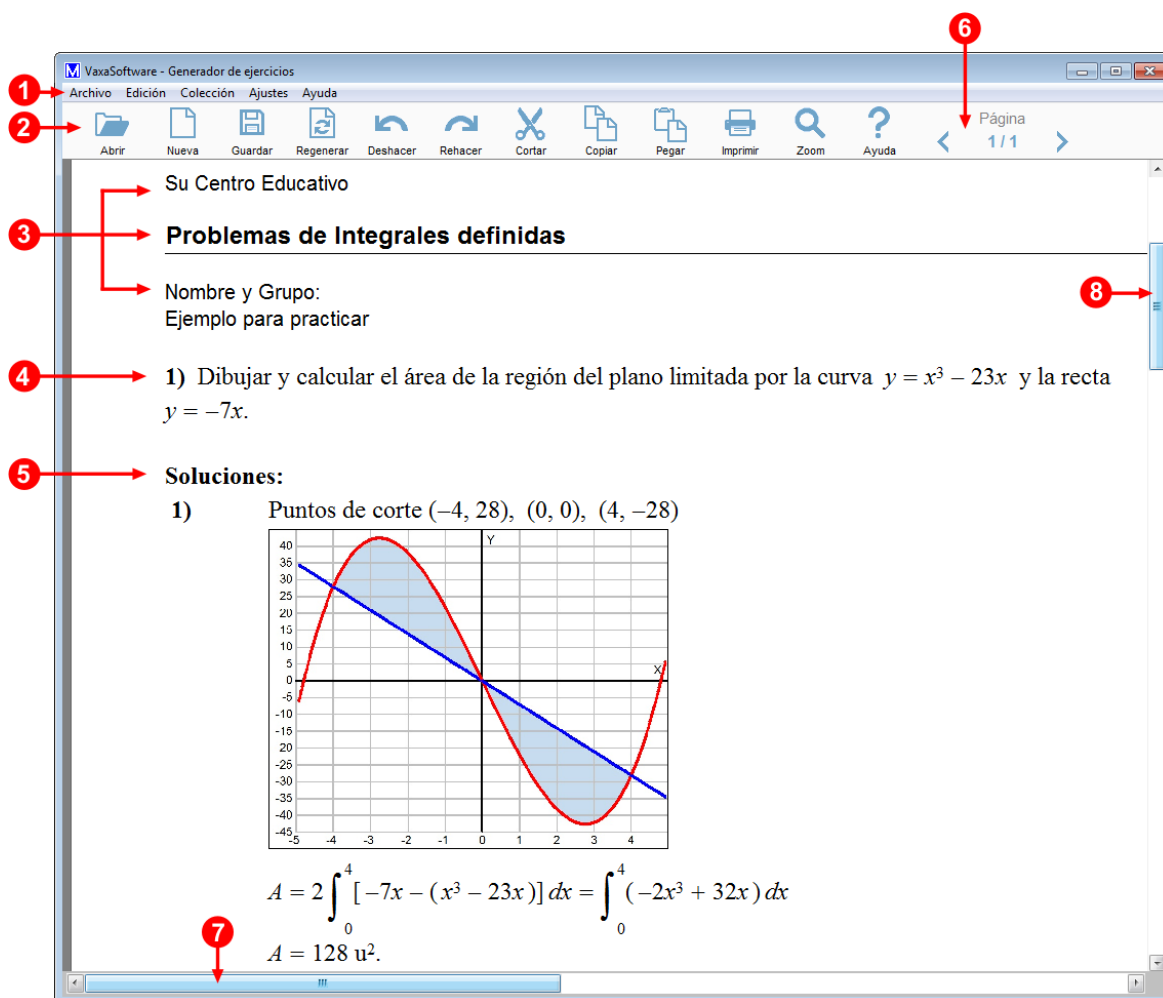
6

VaxaSoftware - Generador de ejercicios

1 Archivo Edición Colección Ajustes Ayuda

2 Abrir Nueva Guardar Regenerar Deshacer Rehacer Cortar Copiar Pegar Imprimir Zoom Ayuda Página 1 / 1

Su Centro Educativo

3 **Problemas de Integrales definidas**

Nombre y Grupo:
Ejemplo para practicar

8

4 **1)** Dibujar y calcular el área de la región del plano limitada por la curva $y = x^3 - 23x$ y la recta $y = -7x$.

5 **Soluciones:**

**1)** Puntos de corte (–4, 28), (0, 0), (4, –28)

Y
40
35
30
25
20
15
10
5
0
-5
-10
-15
20
-25
-30
-35
-40
-45
X
-5 -4 -3 -2 -1 0 1 2 3 4

$A = 2\int_0^4 [-7x - (x^3 - 23x)]\,dx = \int_0^4 (-2x^3 + 32x)\,dx$

$A = 128$ u$^2$.

7